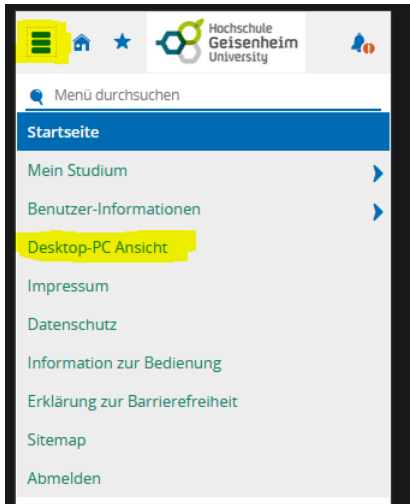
Hochschule
Geisenheim
University

Menü durchsuchen

Startseite

Mein Studium

Benutzer-Informationen

Desktop-PC Ansicht

Impressum

Datenschutz

Information zur Bedienung

Erklärung zur Barrierefreiheit

Sitemap

Abmelden